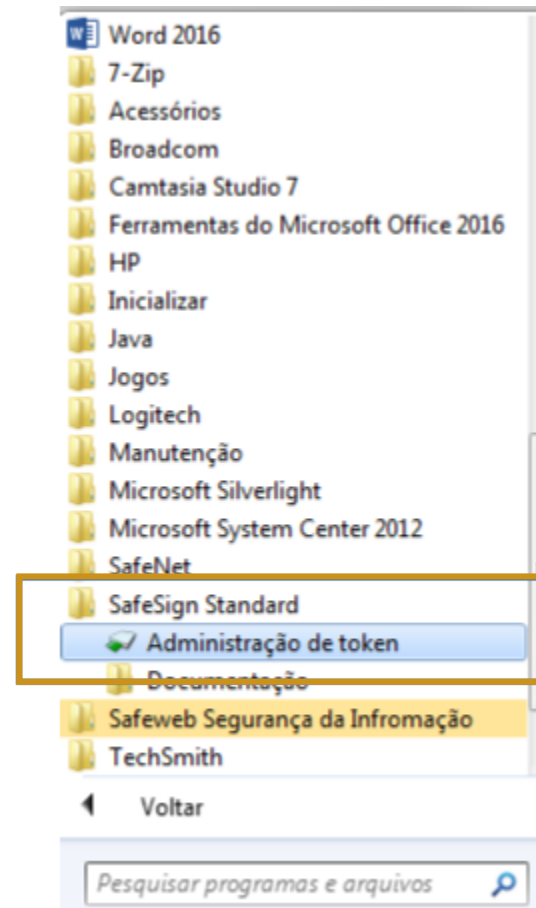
Word 2016
7-Zip
Acessórios
Broadcom
Camtasia Studio 7
Ferramentas do Microsoft Office 2016
HP
Inicializar
Java
Jogos
Logitech
Manutenção
Microsoft Silverlight
Microsoft System Center 2012
SafeNet
SafeSign Standard
Administração de token
Documentação
Safeweb Segurança da Infromação
TechSmith
Voltar
Pesquisar programas e arquivos